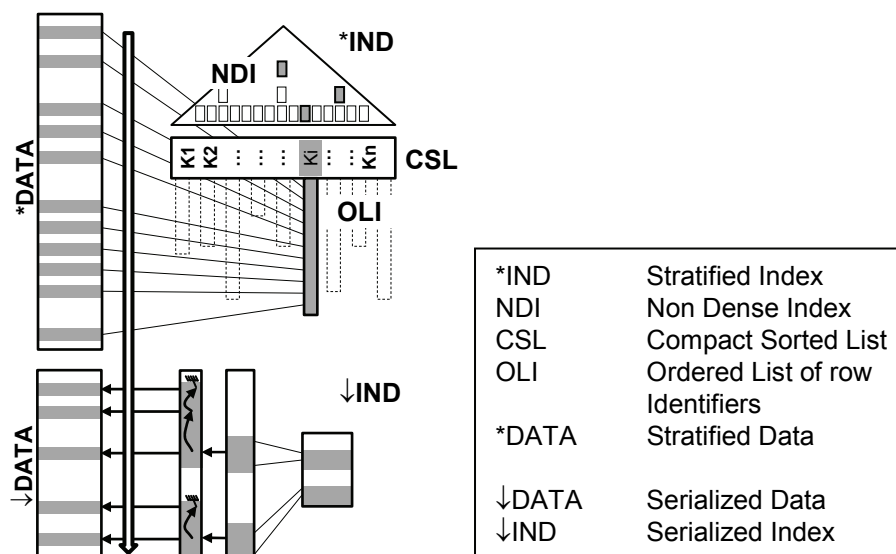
*IND

NDI

K1 K2 : : : Ki : : Kn CSL

OLI

*DATA

↓IND

↓DATA

| | |
|---|---|
| *IND | Stratified Index |
| NDI | Non Dense Index |
| CSL | Compact Sorted List |
| OLI | Ordered List of row Identifiers |
| *DATA | Stratified Data |
| ↓DATA | Serialized Data |
| ↓IND | Serialized Index |